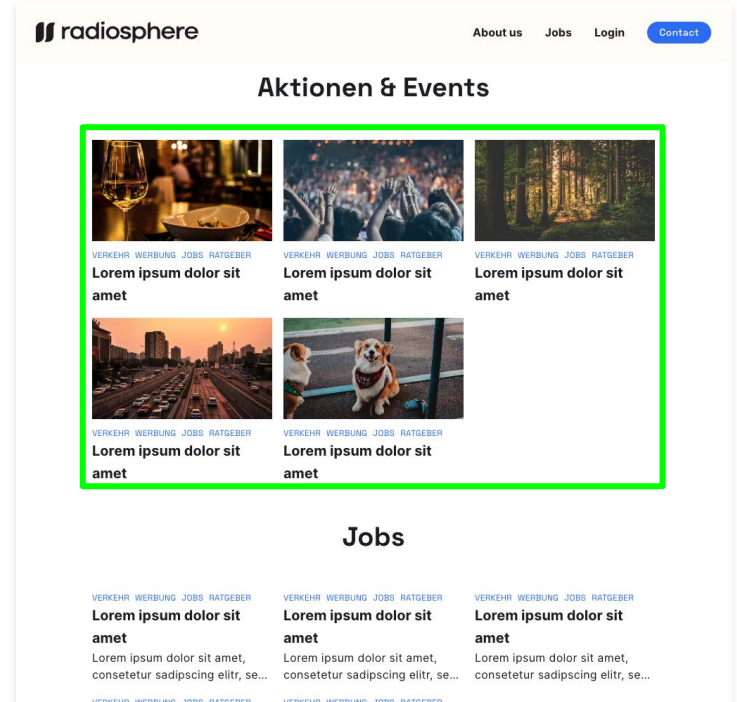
radiosphere

About us Jobs Login Contact

Aktionen & Events

VERKEHR WERBUNG JOBS RATGEBER
Lorem ipsum dolor sit amet

VERKEHR WERBUNG JOBS RATGEBER
Lorem ipsum dolor sit amet

VERKEHR WERBUNG JOBS RATGEBER
Lorem ipsum dolor sit amet

VERKEHR WERBUNG JOBS RATGEBER
Lorem ipsum dolor sit amet

VERKEHR WERBUNG JOBS RATGEBER
Lorem ipsum dolor sit amet

Jobs

VERKEHR WERBUNG JOBS RATGEBER
Lorem ipsum dolor sit amet
Lorem ipsum dolor sit amet, consetetur sadipscing elitr, se...

VERKEHR WERBUNG JOBS RATGEBER
Lorem ipsum dolor sit amet
Lorem ipsum dolor sit amet, consetetur sadipscing elitr, se...

VERKEHR WERBUNG JOBS RATGEBER
Lorem ipsum dolor sit amet
Lorem ipsum dolor sit amet, consetetur sadipscing elitr, se...

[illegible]